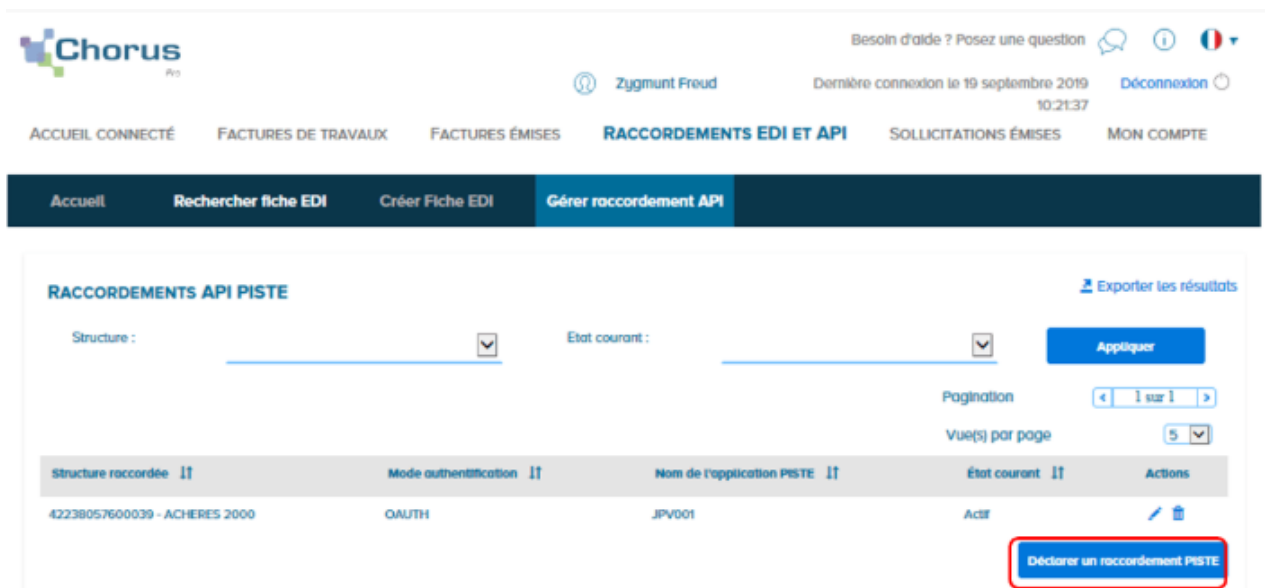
Chorus Pro

Besoin d'aide ? Posez une question

Zygmunt Freud

Dernière connexion le 19 septembre 2019 10:21:37

Déconnexion

ACCUEIL CONNECTÉ FACTURES DE TRAVAUX FACTURES ÉMISES RACCORDEMENTS EDI ET API SOLLICITATIONS ÉMISES MON COMPTE

Accueil Rechercher fiche EDI Créer Fiche EDI Gérer raccordement API

RACCORDEMENTS API PISTE

Exporter les résultats

Structure :

Etat courant :

Appliquer

Pagination 1 sur 1

Vue(s) par page 5

| Structure raccordée | Mode authentification | Nom de l'application PISTE | État courant | Actions |
|---|---|---|---|---|
| 42238057600039 - ACHERES 2000 | OAUTH | JPV001 | Actif | |

Déclarer un raccordement PISTE